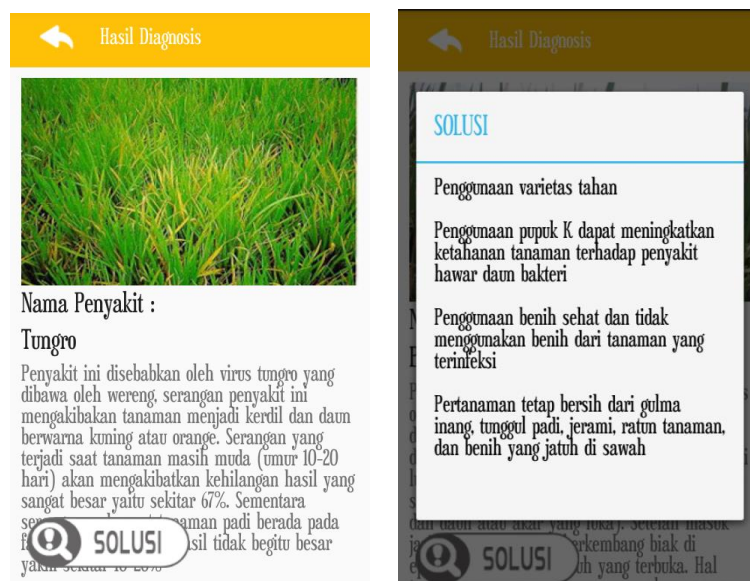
Hasil Diagnosis

Nama Penyakit :

Tungro

Penyakit ini disebabkan oleh virus tungro yang dibawa oleh wereng, serangan penyakit ini mengakibakan tanaman menjadi kerdil dan daun berwarna kuning atau orange. Serangan yang terjadi saat tanaman masih muda (umur 10-20 hari) akan mengakibatkan kehilangan hasil yang sangat besar yaitu sekitar 67%. Sementara se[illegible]anaman padi berada pada f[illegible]sil tidak begitu besar yaitu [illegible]

SOLUSI

Hasil Diagnosis

SOLUSI

Penggunaan varietas tahan

Penggunaan pupuk K dapat meningkatkan ketahanan tanaman terhadap penyakit hawar daun bakteri

Penggunaan benih sehat dan tidak menggunakan benih dari tanaman yang terinfeksi

Pertanaman tetap bersih dari gulma inang, tunggul padi, jerami, ratun tanaman, dan benih yang jatuh di sawah

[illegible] dan daun atau akar yang luka). Setelah masuk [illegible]rkembang biak di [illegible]h yang terbuka. Hal

SOLUSI